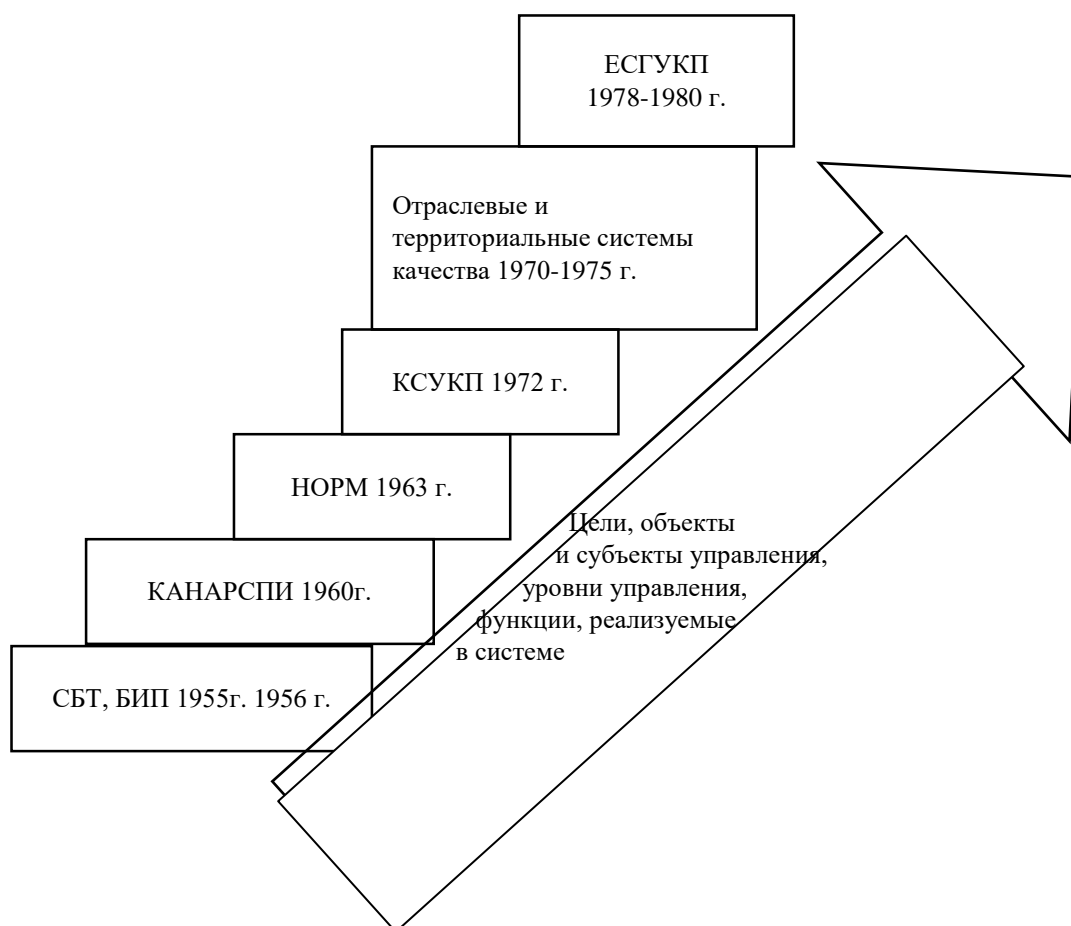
ЕСГУКП
1978-1980 г.

Отраслевые и территориальные системы качества 1970-1975 г.

КСУКП 1972 г.

НОРМ 1963 г.

КАНАРСПИ 1960г.

СБТ, БИП 1955г. 1956 г.

Цели, объекты и субъекты управления, уровни управления, функции, реализуемые в системе